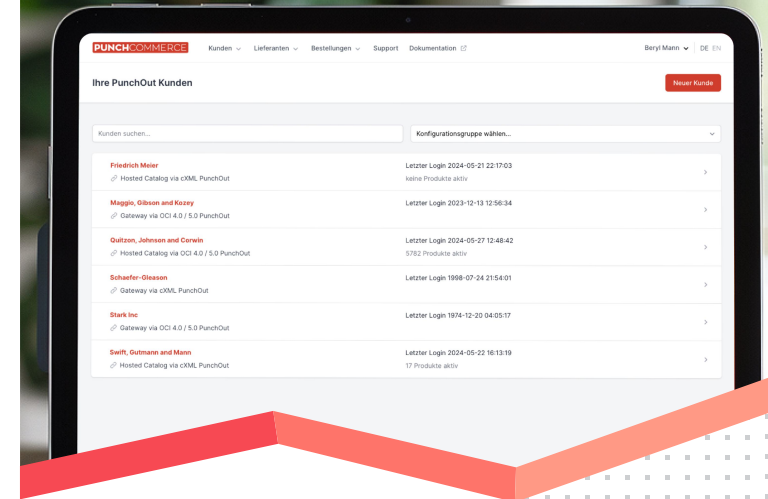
PUNCHCOMMERCE Kunden Lieferanten Bestellungen Support Dokumentation Beryl Mann DE EN

Ihre PunchOut Kunden

Neuer Kunde

Kunden suchen...

Konfigurationsgruppe wählen...

Friedrich Meier
Hosted Catalog via cXML PunchOut
Letzter Login 2024-05-21 22:17:03
keine Produkte aktiv

Maggio, Gibson and Kozey
Gateway via OCI 4.0 / 5.0 PunchOut
Letzter Login 2023-12-13 12:56:34

Quitzon, Johnson and Corwin
Hosted Catalog via OCI 4.0 / 5.0 PunchOut
Letzter Login 2024-05-27 12:48:42
5782 Produkte aktiv

Schaefer-Gleason
Gateway via cXML PunchOut
Letzter Login 1998-07-24 21:54:01

Stark Inc
Gateway via OCI 4.0 / 5.0 PunchOut
Letzter Login 1974-12-20 04:05:17

Swift, Gutmann and Mann
Hosted Catalog via cXML PunchOut
Letzter Login 2024-05-22 16:13:19
17 Produkte aktiv